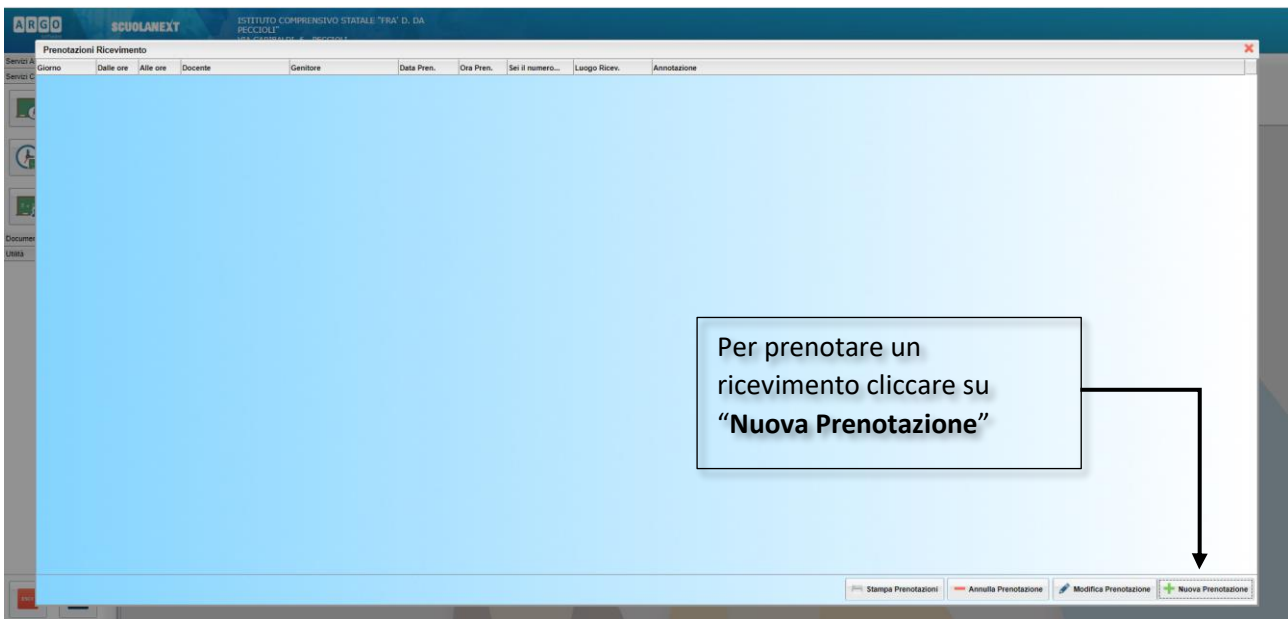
ARGO SCUOLANEXT ISTITUTO COMPRENSIVO STATALE "FRA' D. DA PECCIOLI"

Prenotazioni Ricevimento

Servizi A
Servizi C
Documer
Utilità

| Giorno | Dalle ore | Alle ore | Docente | Genitore | Data Pren. | Ora Pren. | Sei il numero... | Luogo Ricev. | Annotazione |
|---|---|---|---|---|---|---|---|---|---|

Per prenotare un ricevimento cliccare su "**Nuova Prenotazione**"

Stampa Prenotazioni
Annulla Prenotazione
Modifica Prenotazione
Nuova Prenotazione